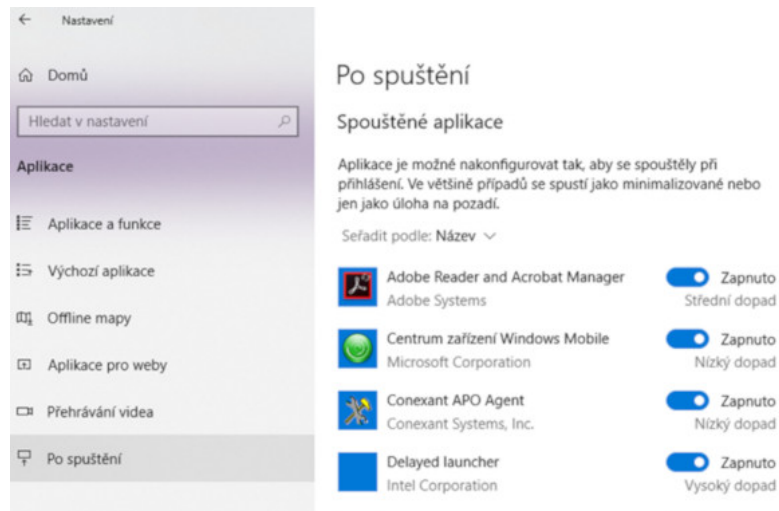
Nastavení

Domů

Hledat v nastavení

Aplikace

Aplikace a funkce

Výchozí aplikace

Offline mapy

Aplikace pro weby

Přehrávání videa

Po spuštění

Po spuštění

Spouštěné aplikace

Aplikace je možné nakonfigurovat tak, aby se spouštěly při přihlášení. Ve většině případů se spustí jako minimalizované nebo jen jako úloha na pozadí.

Seřadit podle: Název

Adobe Reader and Acrobat Manager
Adobe Systems
Zapnuto
Střední dopad

Centrum zařízení Windows Mobile
Microsoft Corporation
Zapnuto
Nízký dopad

Conexant APO Agent
Conexant Systems, Inc.
Zapnuto
Nízký dopad

Delayed launcher
Intel Corporation
Zapnuto
Vysoký dopad